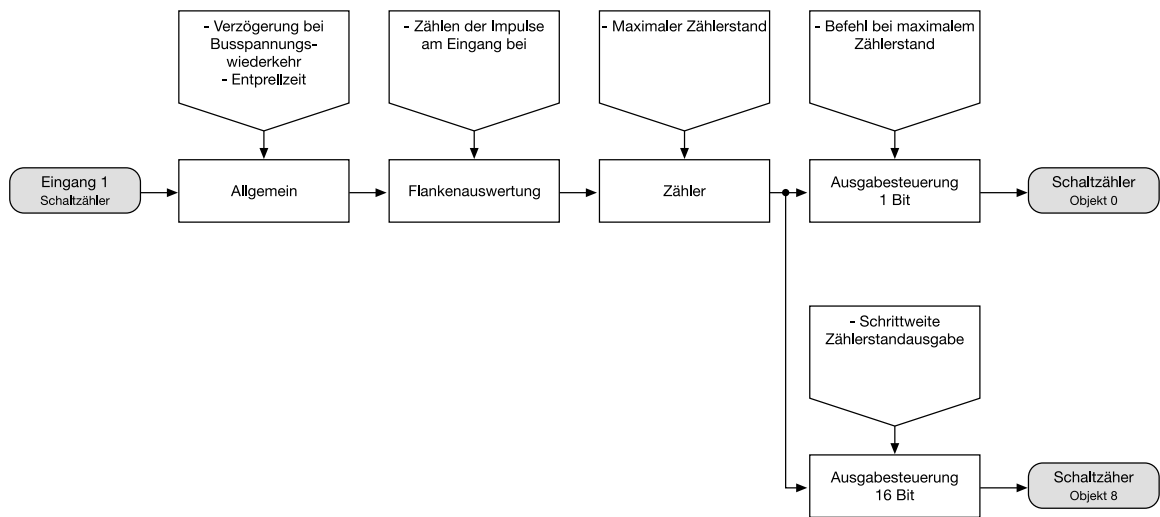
- Verzögerung bei Busspannungswiederkehr
- Entprellzeit

- Zählen der Impulse am Eingang bei

- Maximaler Zählerstand

- Befehl bei maximalem Zählerstand

Eingang 1
Schaltzähler

Allgemein

Flankenauswertung

Zähler

Ausgabesteuerung
1 Bit

Schaltzähler
Objekt 0

- Schrittweite Zählerstandausgabe

Ausgabesteuerung
16 Bit

Schaltzäher
Objekt 8